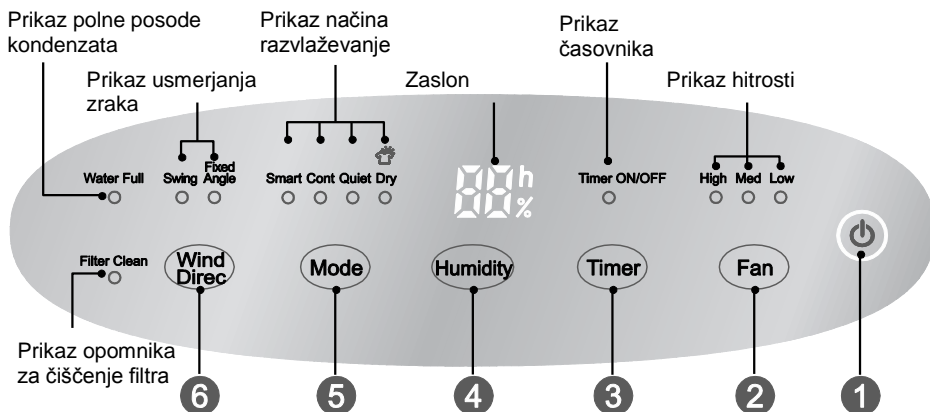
Prikaz polne posode kondenzata

Prikaz usmerjanja zraka

Prikaz načina razvlaževanje

Zaslon

Prikaz časovnika

Prikaz hitrosti

Water Full

Swing

Fixed Angle

Smart Cont Quiet Dry

88 h %

Timer ON/OFF

High Med Low

Filter Clean

Wind Direc

Mode

Humidity

Timer

Fan

Prikaz opomnika za čiščenje filtra

6 5 4 3 2 1